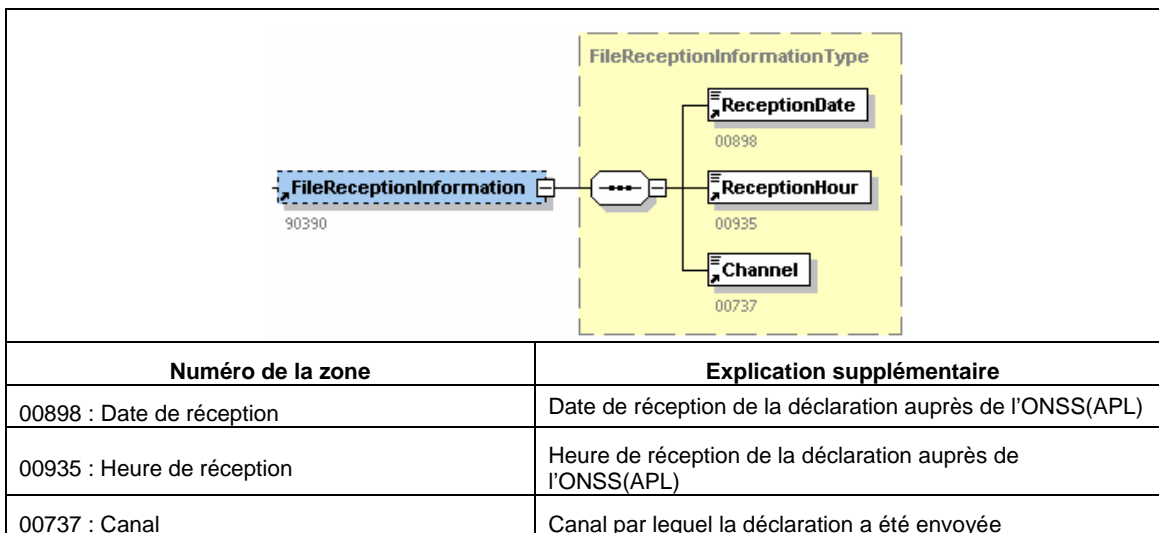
FileReceptionInformationType

ReceptionDate
00898

FileReceptionInformation
90390

ReceptionHour
00935

Channel
00737

| Numéro de la zone | Explication supplémentaire |
|---|---|
| 00898 : Date de réception | Date de réception de la déclaration auprès de l'ONSS(APL) |
| 00935 : Heure de réception | Heure de réception de la déclaration auprès de l'ONSS(APL) |
| 00737 : Canal | Canal par lequel la déclaration a été envoyée |